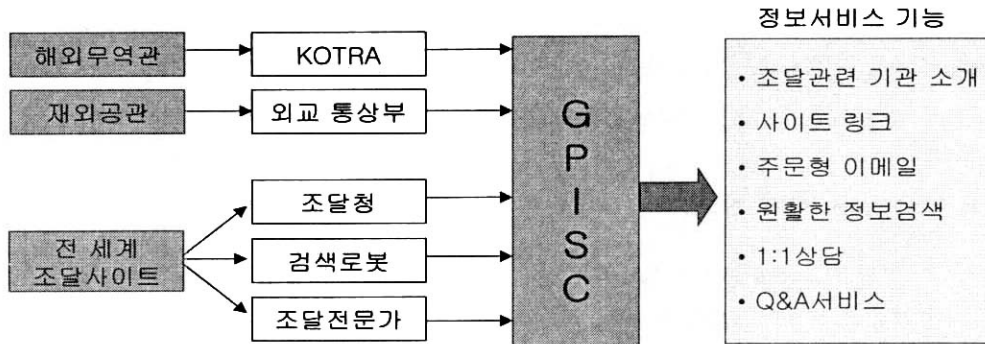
해외무역관

재외공관

전 세계 조달사이트

KOTRA

외교 통상부

조달청

검색로봇

조달전문가

G P I S C

정보서비스 기능

• 조달관련 기관 소개
• 사이트 링크
• 주문형 이메일
• 원활한 정보검색
• 1:1상담
• Q&A서비스